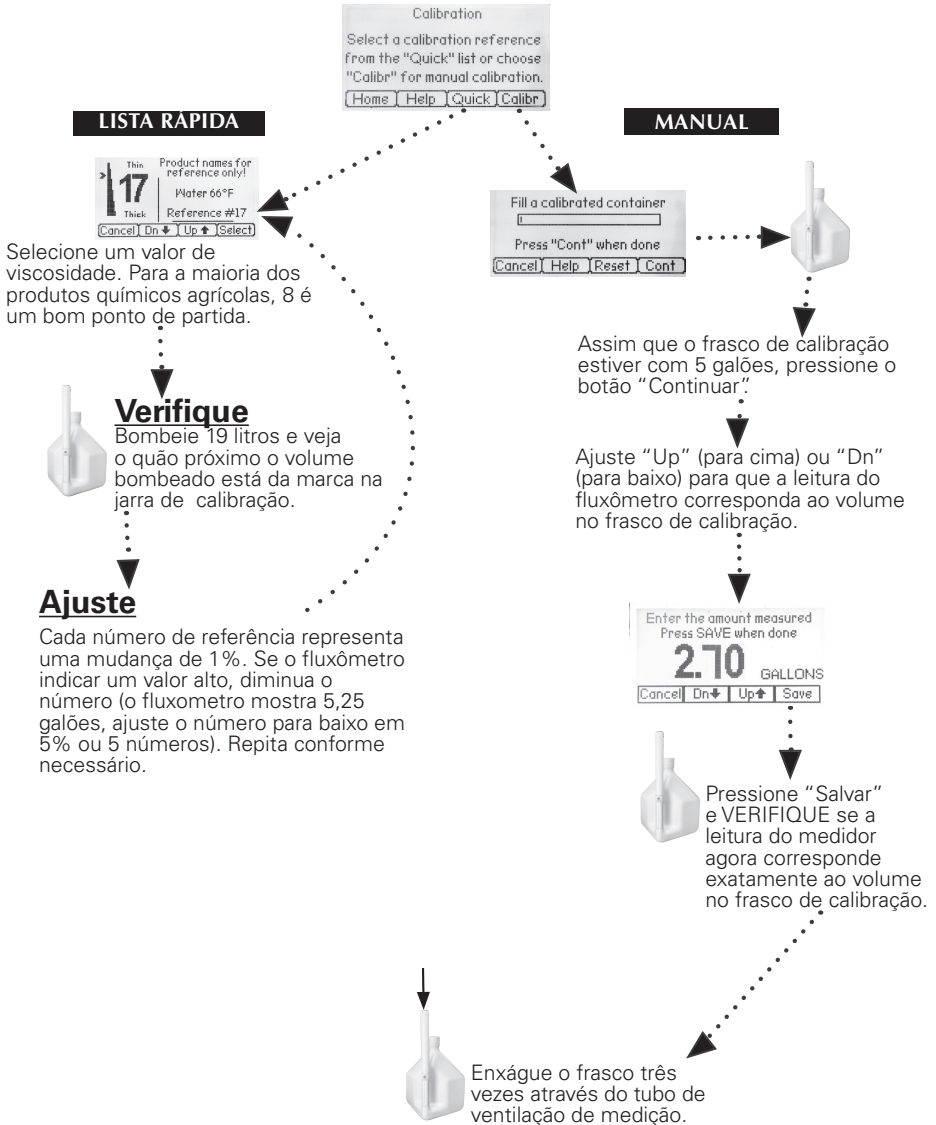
Calibration
Select a calibration reference from the "Quick" list or choose "Calibr" for manual calibration.
Home | Help | Quick | Calibr

LISTA RÁPIDA

MANUAL

Thin
17
Thick
Product names for reference only!
Water 66°F
Reference #17
Cancel | Dn ↓ | Up ↑ | Select

Selecione um valor de viscosidade. Para a maioria dos produtos químicos agrícolas, 8 é um bom ponto de partida.

Fill a calibrated container
Press "Cont" when done
Cancel | Help | Reset | Cont

Assim que o frasco de calibração estiver com 5 galões, pressione o botão "Continuar".

Verifique
Bombeie 19 litros e veja o quão próximo o volume bombeado está da marca na jarra de calibração.

Ajuste "Up" (para cima) ou "Dn" (para baixo) para que a leitura do fluxômetro corresponda ao volume no frasco de calibração.

Ajuste
Cada número de referência representa uma mudança de 1%. Se o fluxômetro indicar um valor alto, diminua o número (o fluxometro mostra 5,25 galões, ajuste o número para baixo em 5% ou 5 números). Repita conforme necessário.

Enter the amount measured
Press SAVE when done
2.70 GALLONS
Cancel | Dn ↓ | Up ↑ | Save

Pressione "Salvar" e VERIFIQUE se a leitura do medidor agora corresponde exatamente ao volume no frasco de calibração.

Enxágue o frasco três vezes através do tubo de ventilação de medição.